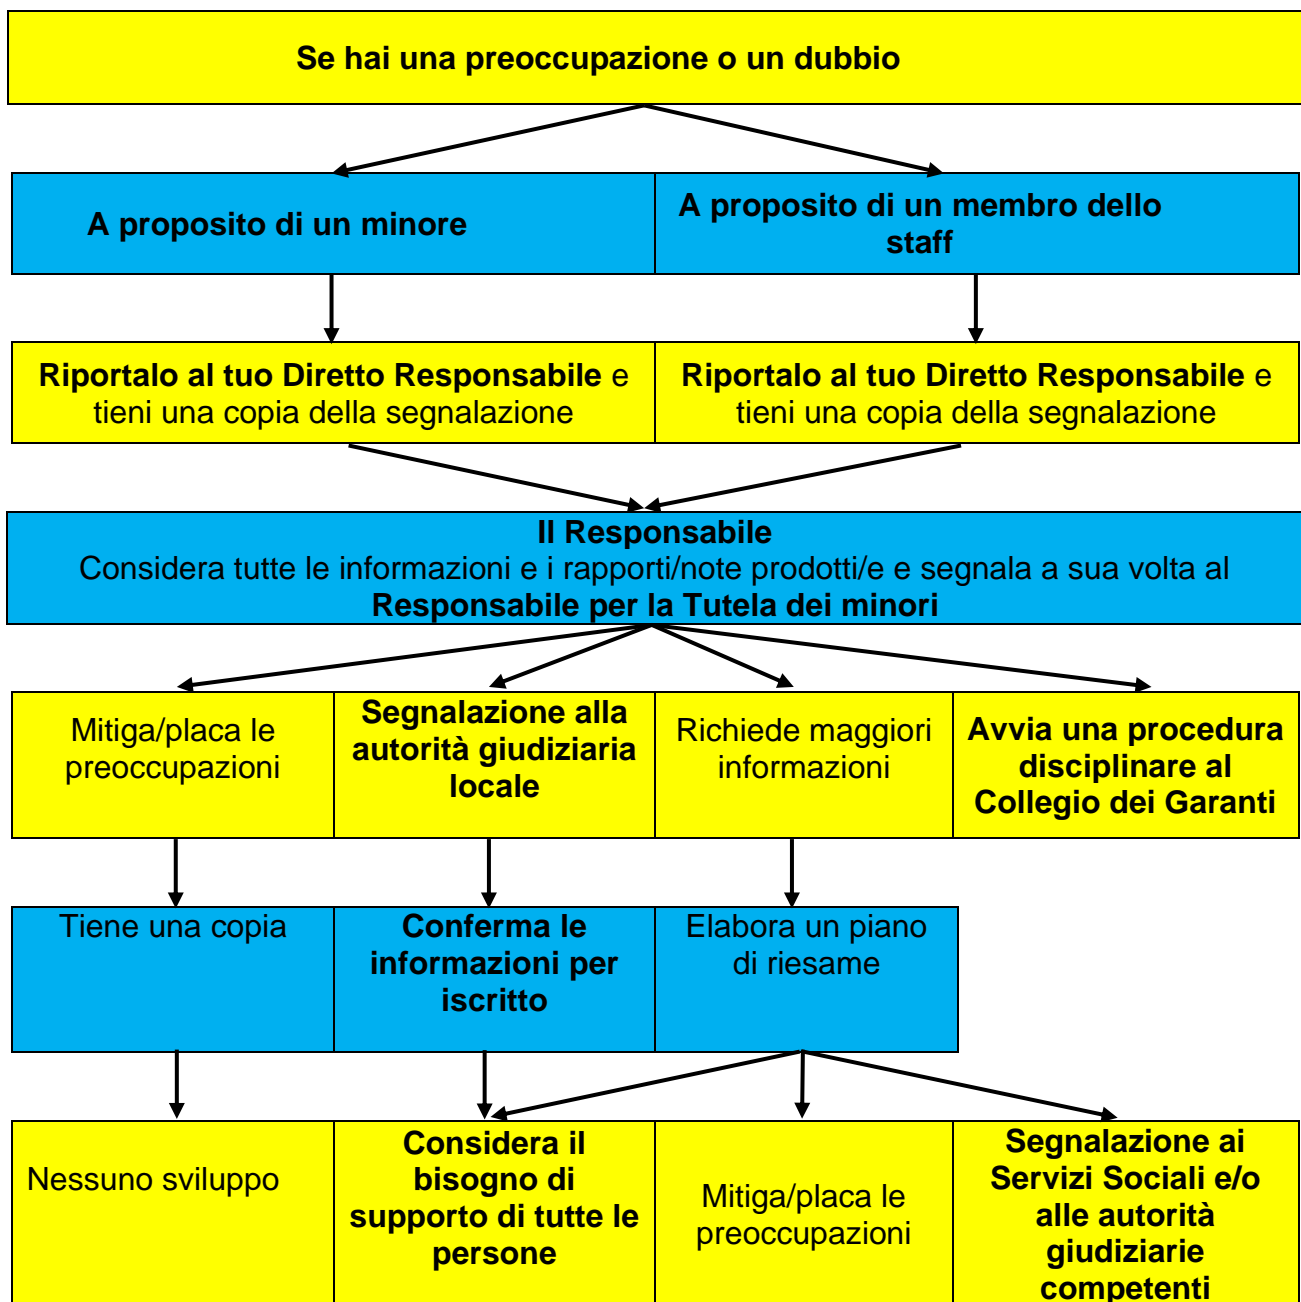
Se hai una preoccupazione o un dubbio

A proposito di un minore

A proposito di un membro dello staff

Riportalo al tuo Diretto Responsabile e tieni una copia della segnalazione

Riportalo al tuo Diretto Responsabile e tieni una copia della segnalazione

Il Responsabile
Considera tutte le informazioni e i rapporti/note prodotti/e e segnala a sua volta al Responsabile per la Tutela dei minori

Mitiga/placa le preoccupazioni

Segnalazione alla autorità giudiziaria locale

Richiede maggiori informazioni

Avvia una procedura disciplinare al Collegio dei Garanti

Tiene una copia

Conferma le informazioni per iscritto

Elabora un piano di riesame

Nessuno sviluppo

Considera il bisogno di supporto di tutte le persone

Mitiga/placa le preoccupazioni

Segnalazione ai Servizi Sociali e/o alle autorità giudiziarie competenti